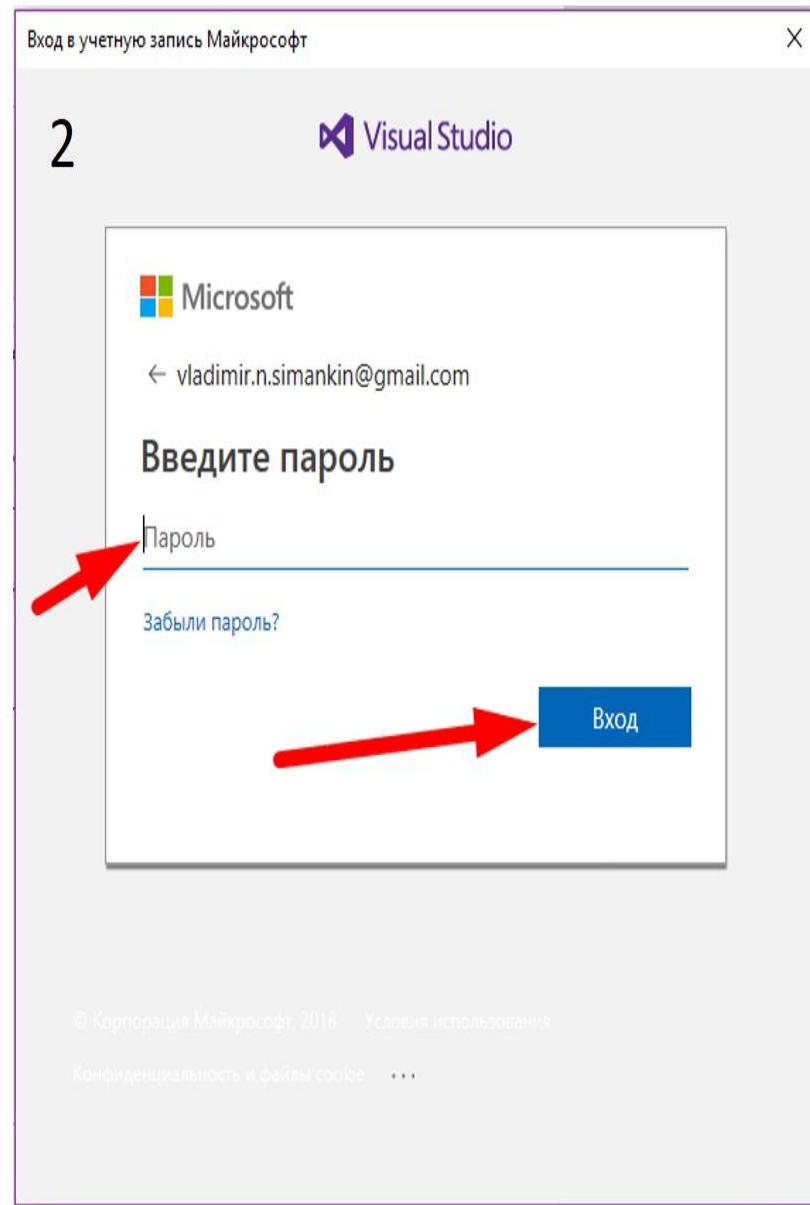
Вход в учетную запись Майкрософт

X

2

Visual Studio

Microsoft

← vladimir.n.simankin@gmail.com

Введите пароль

Пароль

Забыли пароль?

Вход

© Корпорация Майкрософт, 2018 Условия использования

Конфиденциальность и файлы cookie ...